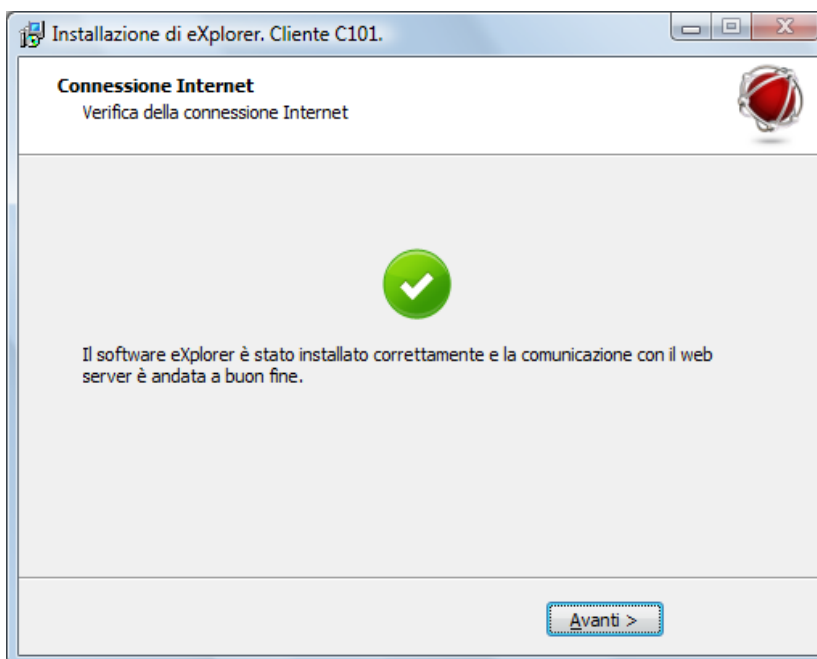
Installazione di eXplorer. Cliente C101.

Connessione Internet
Verifica della connessione Internet

Il software eXplorer è stato installato correttamente e la comunicazione con il web server è andata a buon fine.

Avanti >